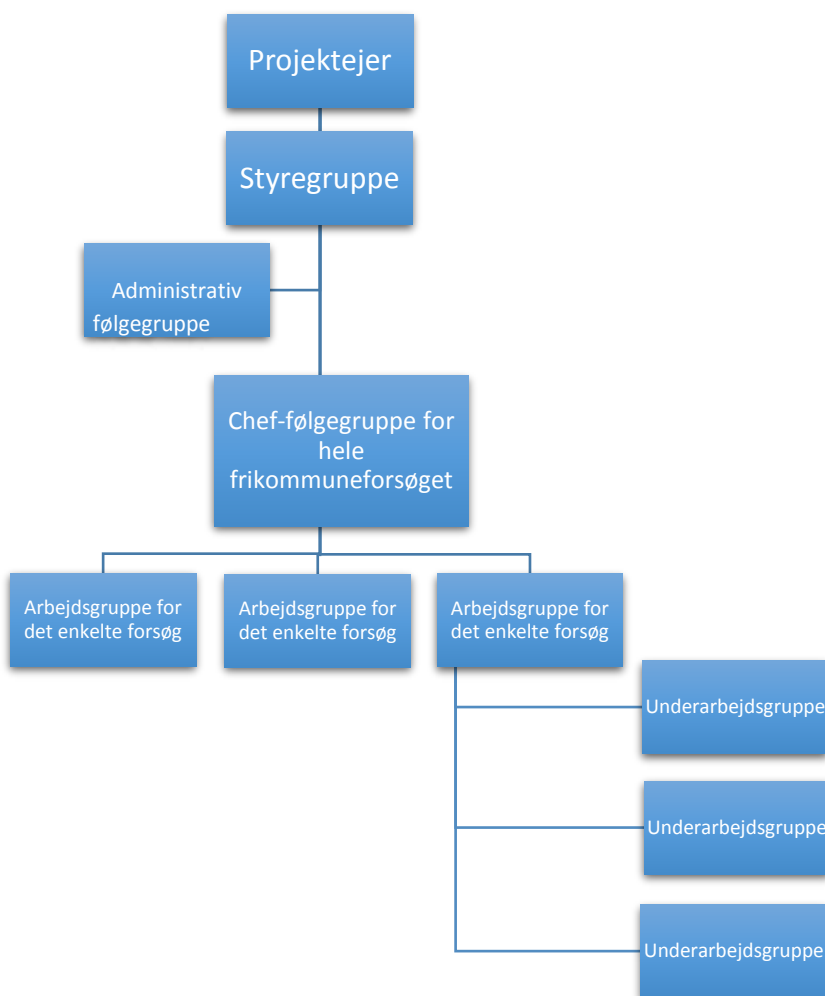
Projektejer

Styregruppe

Administrativ følgegruppe

Chef-følgegruppe for hele frikommuneforsøget

Arbejdsgruppe for det enkelte forsøg

Arbejdsgruppe for det enkelte forsøg

Arbejdsgruppe for det enkelte forsøg

Underarbejdsgruppe

Underarbejdsgruppe

Underarbejdsgruppe